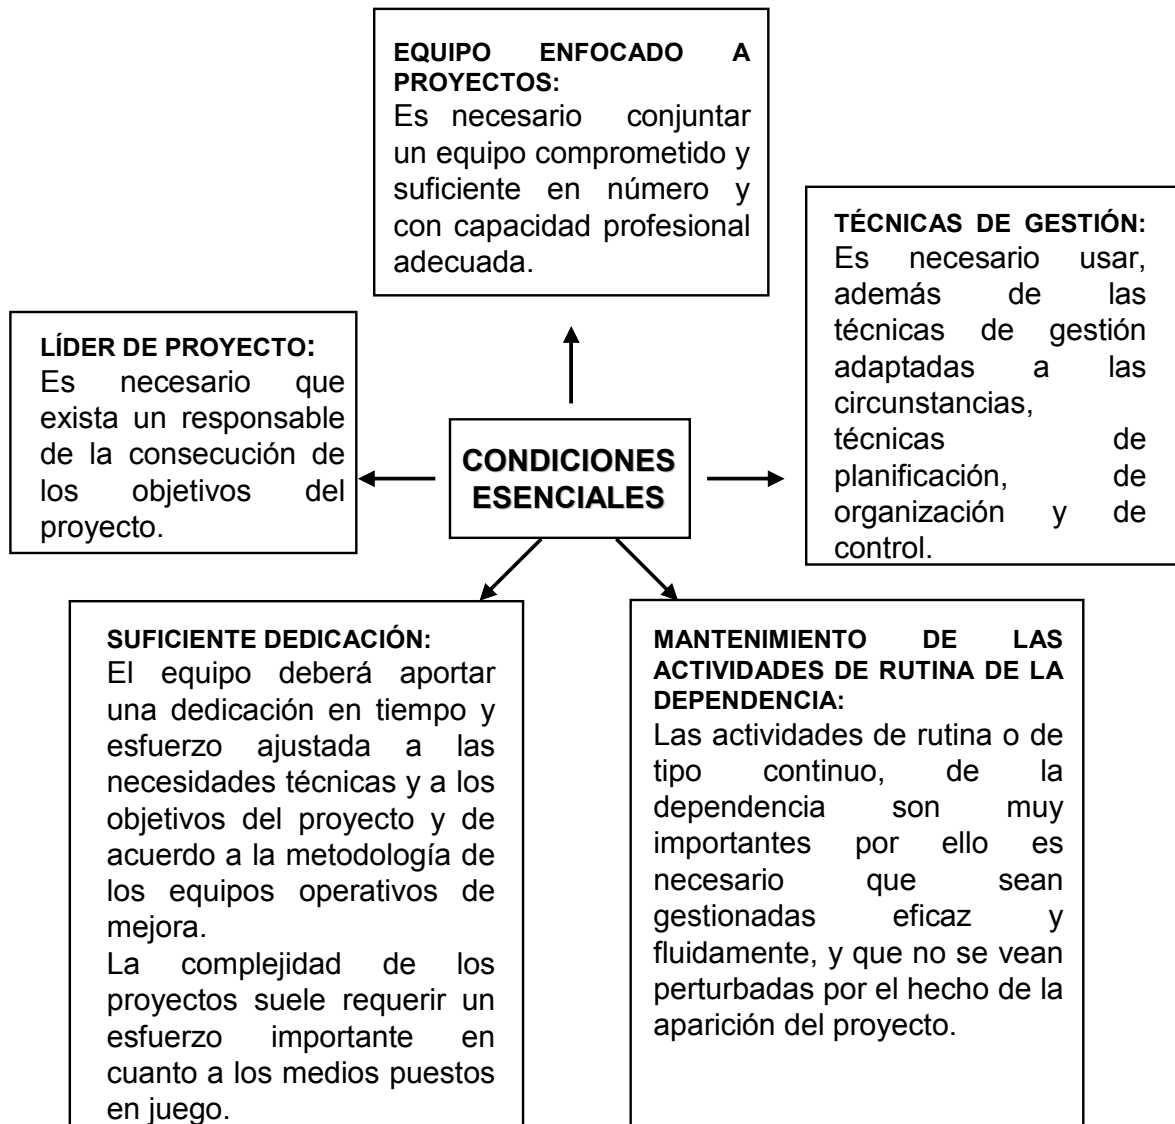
EQUIPO ENFOCADO A PROYECTOS:
Es necesario conjuntar un equipo comprometido y suficiente en número y con capacidad profesional adecuada.

LÍDER DE PROYECTO:
Es necesario que exista un responsable de la consecución de los objetivos del proyecto.

CONDICIONES ESENCIALES

TÉCNICAS DE GESTIÓN:
Es necesario usar, además de las técnicas de gestión adaptadas a las circunstancias, técnicas de planificación, de organización y de control.

SUFICIENTE DEDICACIÓN:
El equipo deberá aportar una dedicación en tiempo y esfuerzo ajustada a las necesidades técnicas y a los objetivos del proyecto y de acuerdo a la metodología de los equipos operativos de mejora.
La complejidad de los proyectos suele requerir un esfuerzo importante en cuanto a los medios puestos en juego.

MANTENIMIENTO DE LAS ACTIVIDADES DE RUTINA DE LA DEPENDENCIA:
Las actividades de rutina o de tipo continuo, de la dependencia son muy importantes por ello es necesario que sean gestionadas eficaz y fluidamente, y que no se vean perturbadas por el hecho de la aparición del proyecto.